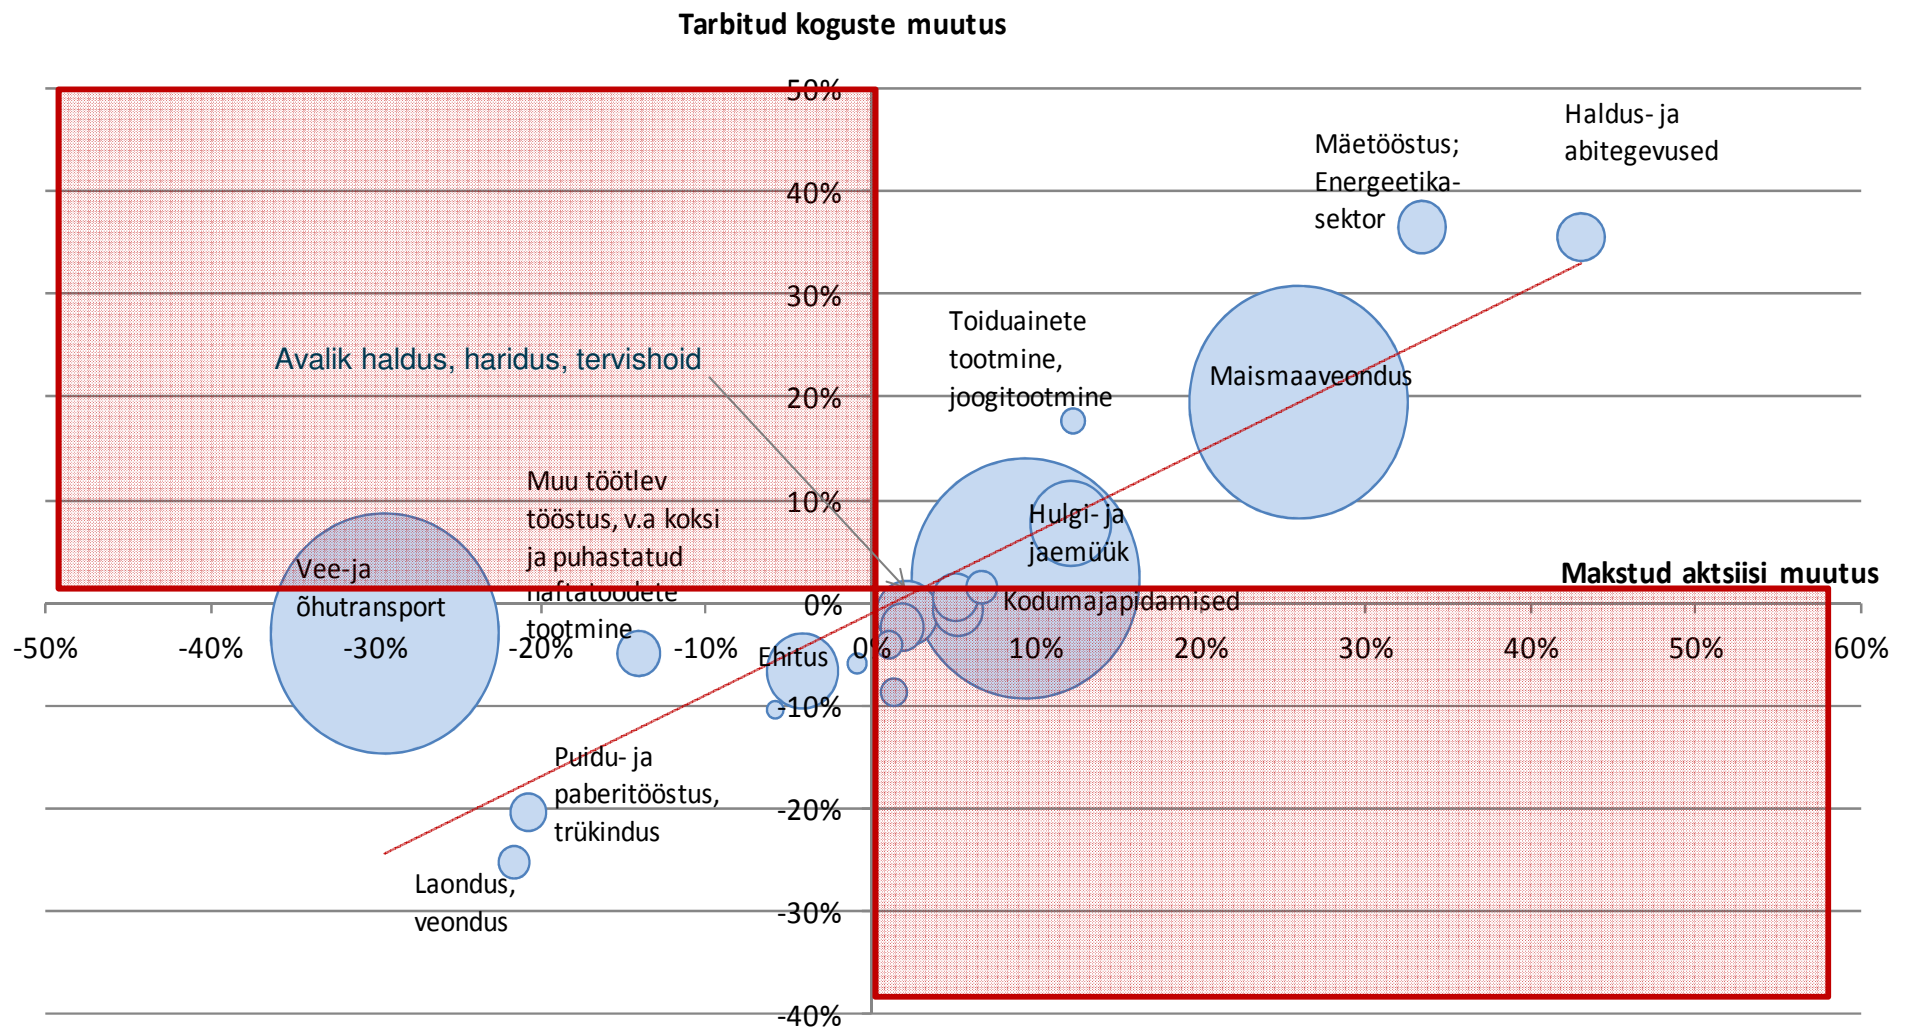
Tarbitud koguste muutus

50%
40%
30%
20%
10%
0%
-10%
-20%
-30%
-40%

-50% -40% -30% -20% -10% 0% 10% 20% 30% 40% 50% 60%

Makstud aktsiisi muutus

Haldus- ja abitegevused

Mäetööstus; Energeetika-sektor

Toiduainete tootmine, joogitootmine

Maismaaveondus

Avalik haldus, haridus, tervishoid

Muu töötlev tööstus, v.a koksi ja puhastatud naftatoodete tootmine

Hulgi- ja jaemüük

Kodumajapidamised

Vee-ja õhutransport

Ehitus

Puidu- ja paberitööstus, trükindus

Laondus, veondus